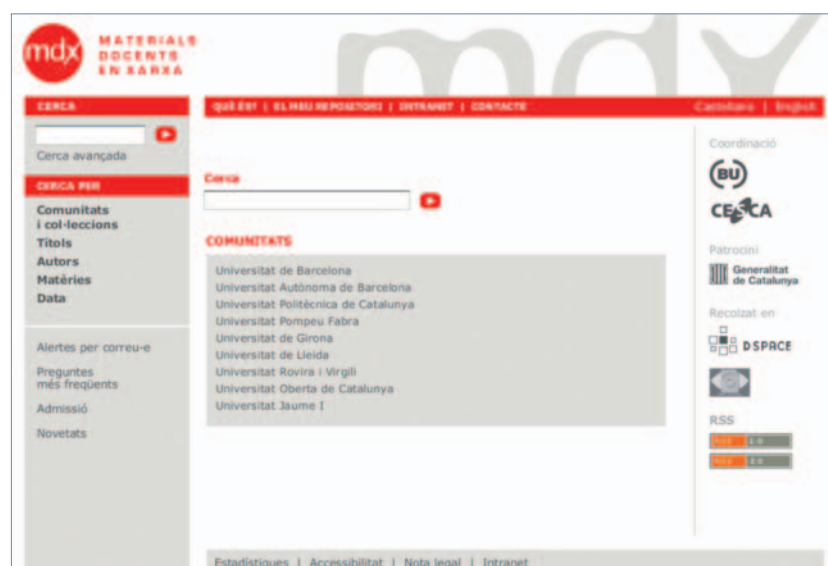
mdx MATERIALS DOCENTS EN XARXA

CERCA

Cerca avançada

CERCA PER

Comunitats i col·leccions
Títols
Autors
Matèries
Data

Alertes per correu-e

Preguntes més freqüents

Admissió

Novetats

QUÈ ÉS? | EL MEU REPOSITORI | INTRANET | CONTACTE

Castellano | English

Cerca

COMUNITATS

Universitat de Barcelona
Universitat Autònoma de Barcelona
Universitat Politècnica de Catalunya
Universitat Pompeu Fabra
Universitat de Girona
Universitat de Lleida
Universitat Rovira i Virgili
Universitat Oberta de Catalunya
Universitat Jaume I

Coordinació

BU

CESCA

Patrocini

Generalitat de Catalunya

Recolzat en

DSPACE

RSS

RSS 1.0

RSS 2.0

Estadístiques | Accessibilitat | Nota legal | Intranet